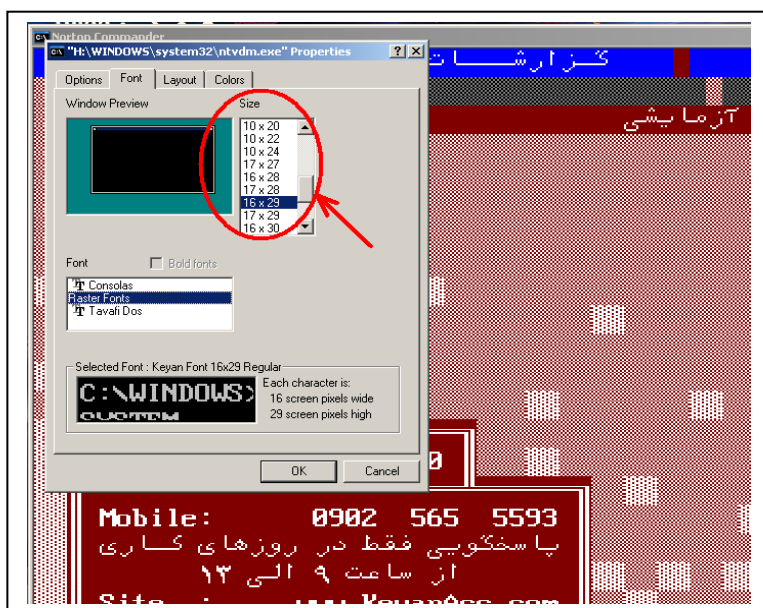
Norton Commander

"H:\WINDOWS\system32\ntvdm.exe" Properties

?

X

Options

Font

Layout

Colors

Window Preview

Size

10 x 20
10 x 22
10 x 24
17 x 27
16 x 28
17 x 28
16 x 29
17 x 29
16 x 30

Font

Bold fonts

Consolas
Raster Fonts
Tavafi Dos

Selected Font : Keyan Font 16x29 Regular

C:\WINDOWS>
SYSTEM

Each character is:
16 screen pixels wide
29 screen pixels high

OK

Cancel

گزارشات

آزمایشی

0

Mobile: 0902 565 5593

پاسخگویی فقط در روزهای کاری

از ساعت ۹ الی ۱۳

Site : www.KeyanAcc.com